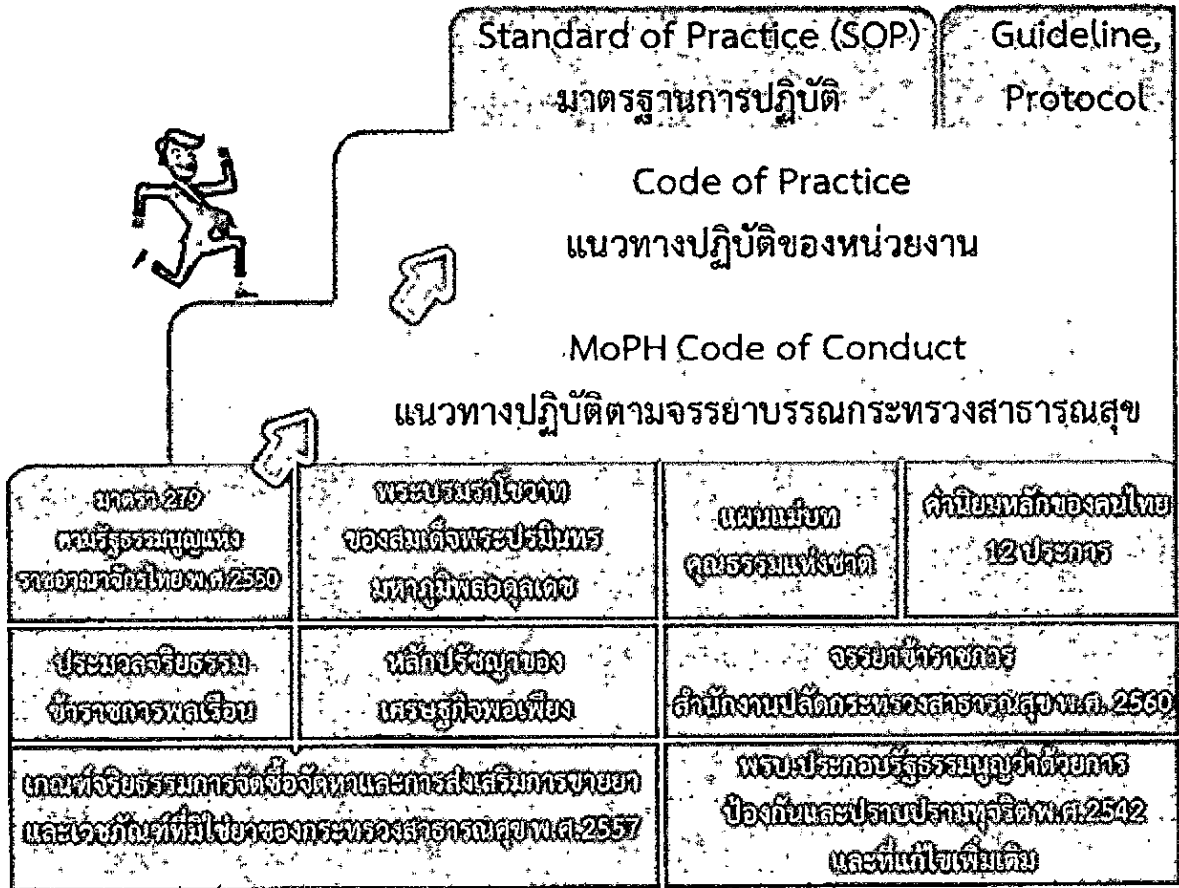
Standard of Practice (SOP)
มาตรฐานการปฏิบัติ

Guideline,
Protocol

Code of Practice
แนวทางปฏิบัติของหน่วยงาน

MoPH Code of Conduct
แนวทางปฏิบัติตามจรรยาบรรณกระทรวงสาธารณสุข

| มาตรา 279 ตามรัฐธรรมนูญแห่งราชอาณาจักรไทย พ.ศ.2550 | พระบรมราโชวาทของสมเด็จพระปรมินทรมหาภูมิพลอดุลยเดช | แผนแม่บทคุณธรรมแห่งชาติ | ค่านิยมหลักของคนไทย 12 ประการ |
|---|---|---|---|
| ประมวลจริยธรรมข้าราชการพลเรือน | หลักปรัชญาของเศรษฐกิจพอเพียง | จรรยาข้าราชการ สำนักงานปลัดกระทรวงสาธารณสุข พ.ศ. 2560 | |
| เกณฑ์จริยธรรมการจัดซื้อจัดหาและการส่งเสริมการขายยาและเวชภัณฑ์ที่มิใช่ยาของกระทรวงสาธารณสุข พ.ศ.2557 | | พรบ.ประกอบรัฐธรรมนูญว่าด้วยการป้องกันและปราบปรามทุจริต พ.ศ.2542 และที่แก้ไขเพิ่มเติม | |